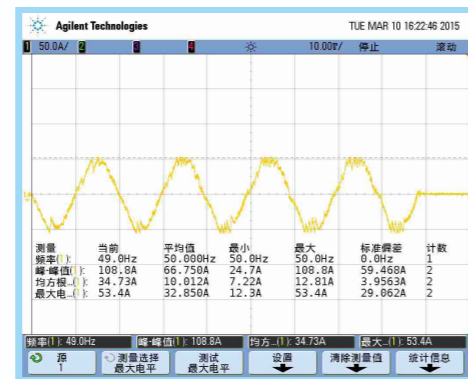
Agilent Technologies TUE MAR 10 16:22:46 2015

1 50.0A/ 2 3 4 10.00ₛ/ 停止 滚动

| 测量 | 当前 | 平均值 | 最小 | 最大 | 标准偏差 | 计数 |
|---|---|---|---|---|---|---|
| 频率(1): | 49.0Hz | 50.000Hz | 50.0Hz | 50.0Hz | 0.0Hz | 1 |
| 峰-峰值(1): | 108.8A | 66.750A | 24.7A | 108.8A | 59.468A | 2 |
| 均方根-...(1): | 34.73A | 10.012A | 7.22A | 12.81A | 3.9563A | 2 |
| 最大电...(1): | 53.4A | 32.850A | 12.3A | 53.4A | 29.062A | 2 |

频率(1): 49.0Hz 峰-峰值(1): 108.8A 均方(1): 34.73A 最大(1): 53.4A

源 1 测量选择 最大电平 测试 最大电平 设置 清除测量值 统计信息